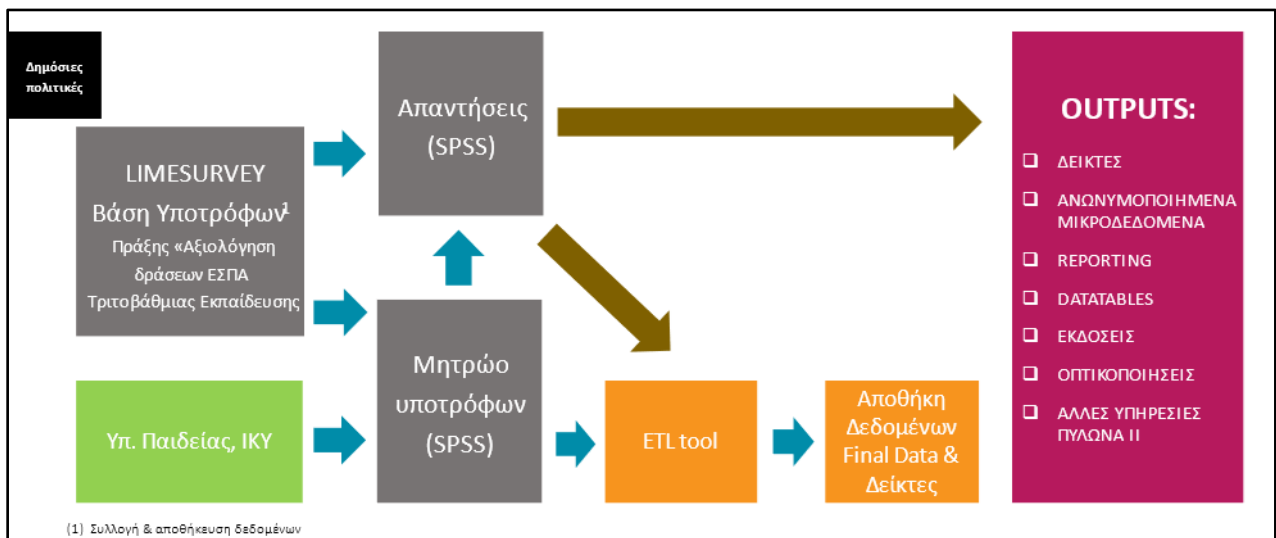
Δημόσιες πολιτικές

LIMESURVEY
Βάση Υποτρόφων$^1$
Πράξης «Αξιολόγηση δράσεων ΕΣΠΑ Τριτοβάθμιας Εκπαίδευσης

Απαντήσεις (SPSS)

Υπ. Παιδείας, ΙΚΥ

Μητρώο υποτρόφων (SPSS)

ETL tool

Αποθήκη Δεδομένων Final Data & Δείκτες

OUTPUTS:
❑ ΔΕΙΚΤΕΣ
❑ ΑΝΩΝΥΜΟΠΟΙΗΜΕΝΑ ΜΙΚΡΟΔΕΔΟΜΕΝΑ
❑ REPORTING
❑ DATATABLES
❑ ΕΚΔΟΣΕΙΣ
❑ ΟΠΤΙΚΟΠΟΙΗΣΕΙΣ
❑ ΑΛΛΕΣ ΥΠΗΡΕΣΙΕΣ ΠΥΛΩΝΑ ΙΙ

(1) Συλλογή & αποθήκευση δεδομένων